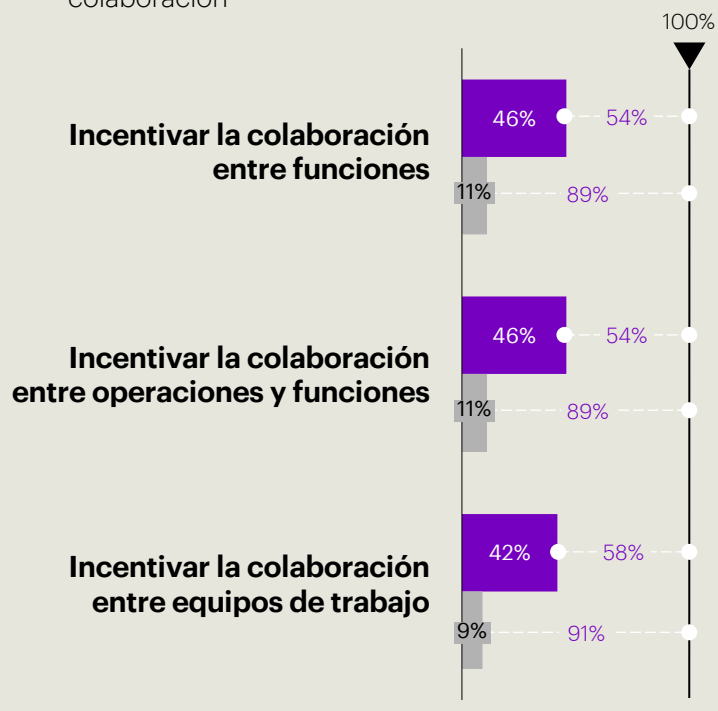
colaboración

100%

Incentivar la colaboración entre funciones

46%
54%
11%
89%

Incentivar la colaboración entre operaciones y funciones

46%
54%
11%
89%

Incentivar la colaboración entre equipos de trabajo

42%
58%
9%
91%